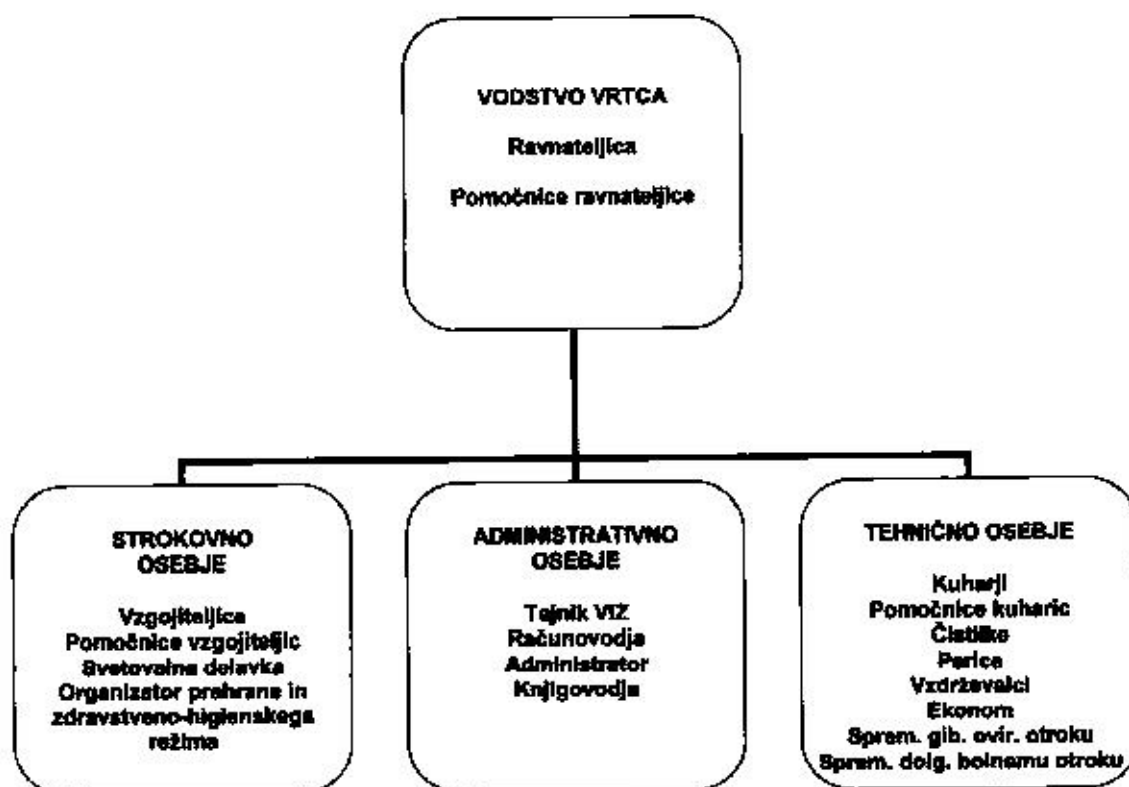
VODSTVO VRTCA
Ravnateljica
Pomočnice ravnateljice

STROKOVNO OSEBJE
Vzgojiteljica
Pomočnice vzgojiteljic
Svetovalna delavka
Organizator prehrane in zdravstveno-higienskega režima

ADMINISTRATIVNO OSEBJE
Tajnik VIZ
Računovodja
Administrator
Knjigovodja

TEHNIČNO OSEBJE
Kuharji
Pomočnice kuharic
Čistilke
Perica
Vzdrževalci
Ekonom
Sprem. gib. ovir. otroku
Sprem. dolg. bolnemu otroku